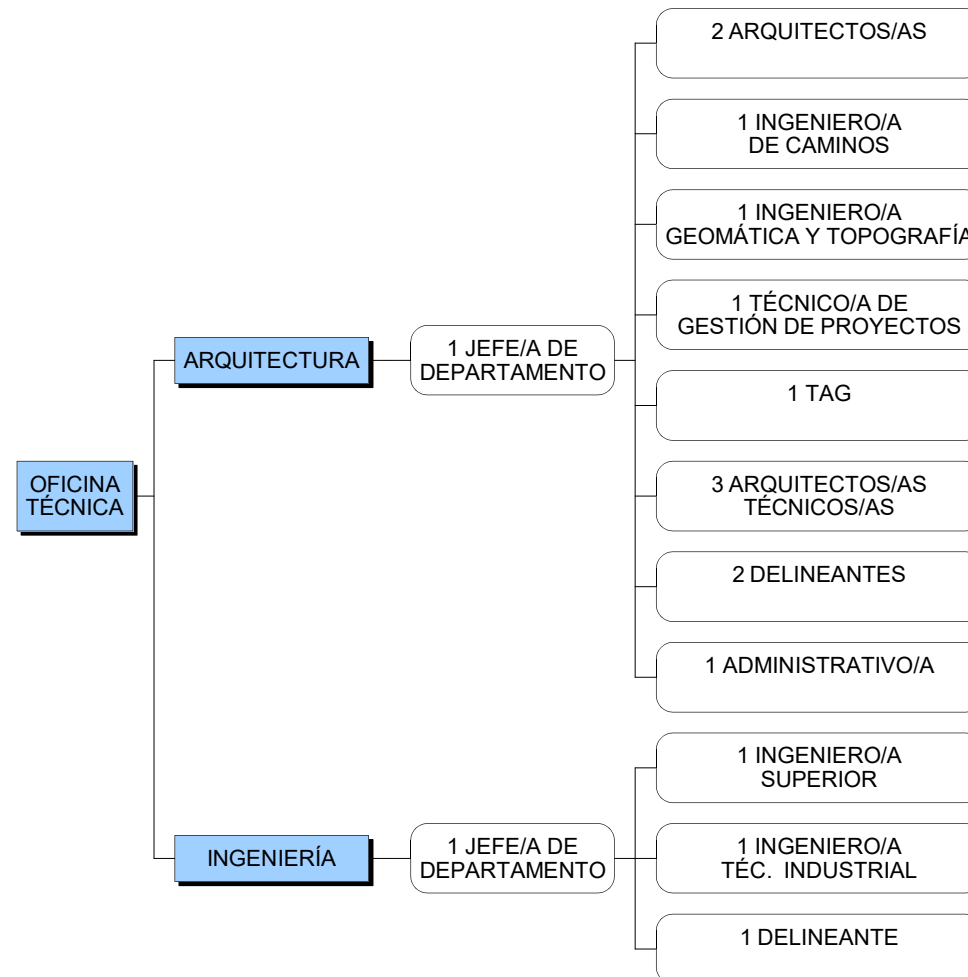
OFICINA TÉCNICA

ARQUITECTURA

1 JEFE/A DE DEPARTAMENTO

2 ARQUITECTOS/AS

1 INGENIERO/A DE CAMINOS

1 INGENIERO/A GEOMÁTICA Y TOPOGRAFÍA

1 TÉCNICO/A DE GESTIÓN DE PROYECTOS

1 TAG

3 ARQUITECTOS/AS TÉCNICOS/AS

2 DELINEANTES

1 ADMINISTRATIVO/A

INGENIERÍA

1 JEFE/A DE DEPARTAMENTO

1 INGENIERO/A SUPERIOR

1 INGENIERO/A TÉC. INDUSTRIAL

1 DELINEANTE